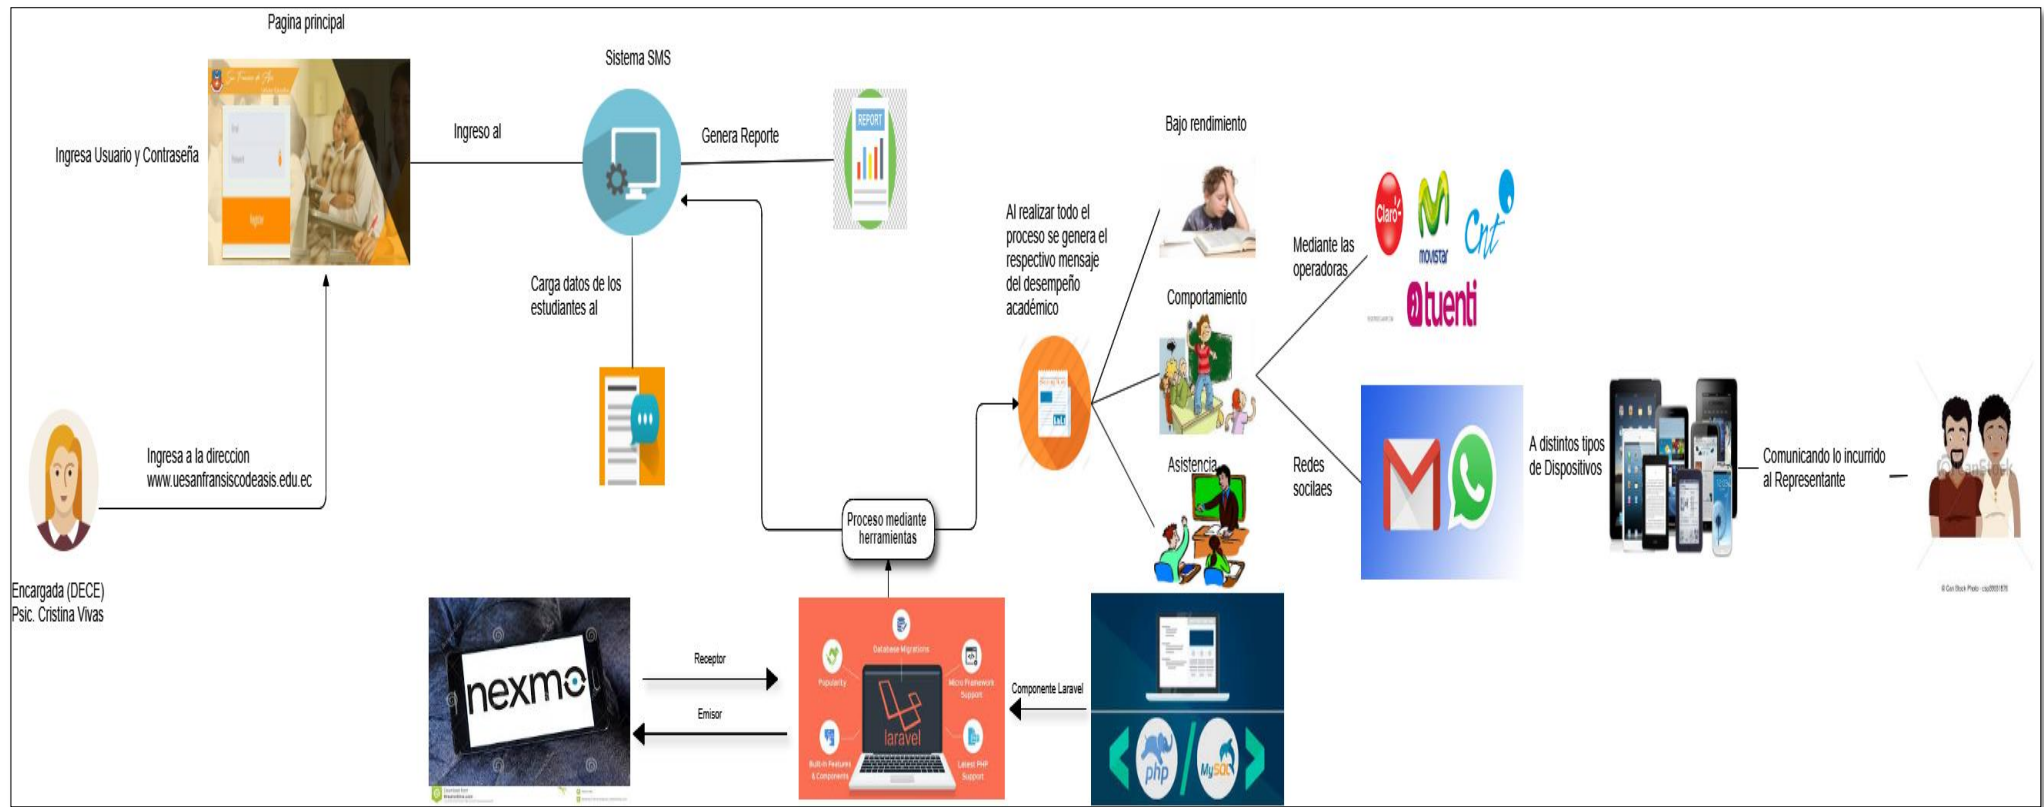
Pagina principal

Ingresa Usuario y Contraseña

Ingreso al

Sistema SMS

Genera Reporte

REPORT

Carga datos de los estudiantes al

Ingresa a la direccion www.uesanfransiscodeasis.edu.ec

Encargada (DECE)
Psic. Cristina Vivas

Proceso mediante herramientas

Al realizar todo el proceso se genera el respectivo mensaje del desempeño académico

Bajo rendimiento

Comportamiento

Asistencia

Mediante las operadoras

Claro

movistar

Cnt

tuenti

Redes socilaes

A distintos tipos de Dispositivos

Comunicando lo incurrido al Representante

nexmo

Receptor

Emisor

Database Migrations

Popularity

Micro Framework Support

laravel

Built-in Features & Components

Latest PHP Support

Componente Laravel

php

MySQL